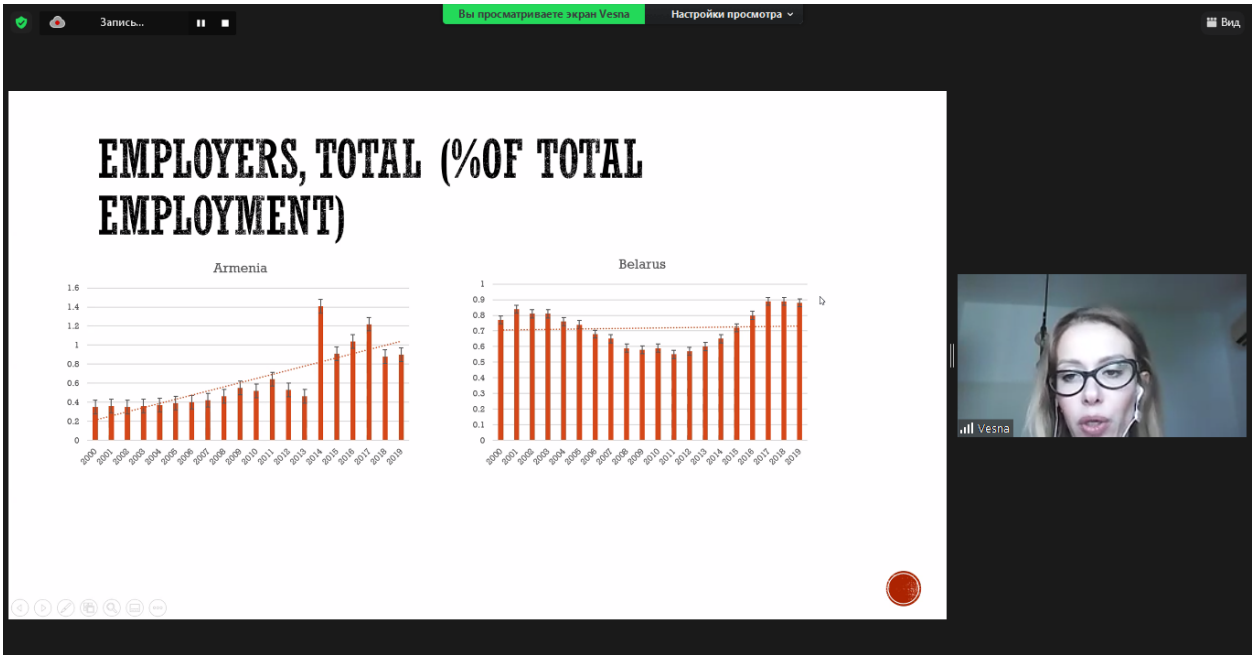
Запись...

Вы просматриваете экран Vesna

Настройки просмотра

Вид

EMPLOYERS, TOTAL (%OF TOTAL EMPLOYMENT)

Armenia

1.6
1.4
1.2
1
0.8
0.6
0.4
0.2
0

2000 2001 2002 2003 2004 2005 2006 2007 2008 2009 2010 2011 2012 2013 2014 2015 2016 2017 2018 2019

Belarus

1
0.9
0.8
0.7
0.6
0.5
0.4
0.3
0.2
0.1
0

2000 2001 2002 2003 2004 2005 2006 2007 2008 2009 2010 2011 2012 2013 2014 2015 2016 2017 2018 2019

Vesna